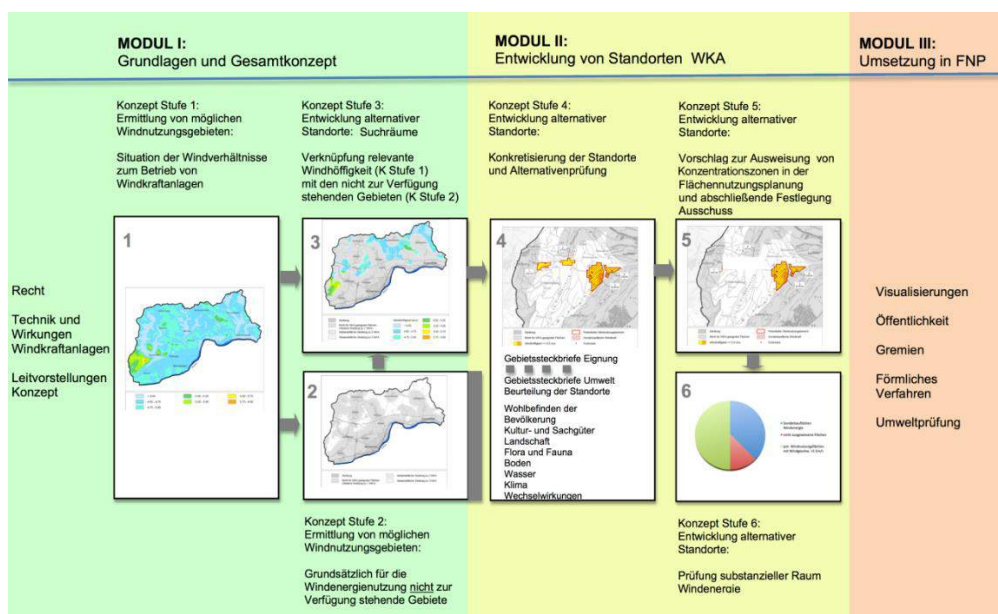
MODUL I:
Grundlagen und Gesamtkonzept

MODUL II:
Entwicklung von Standorten WKA

MODUL III:
Umsetzung in FNP

Konzept Stufe 1:
Ermittlung von möglichen Windnutzungsgebieten:

Situation der Windverhältnisse zum Betrieb von Windkraftanlagen

Konzept Stufe 3:
Entwicklung alternativer Standorte: Suchräume

Verknüpfung relevante Windhöffigkeit (K Stufe 1) mit den nicht zur Verfügung stehenden Gebieten (K Stufe 2)

Konzept Stufe 4:
Entwicklung alternativer Standorte:

Konkretisierung der Standorte und Alternativenprüfung

Konzept Stufe 5:
Entwicklung alternativer Standorte:

Vorschlag zur Ausweisung von Konzentrationszonen in der Flächennutzungsplanung und abschließende Festlegung Ausschuss

Recht

Technik und Wirkungen Windkraftanlagen

Leitvorstellungen Konzept

1

3

2

4

5

6

Gebietssteckbriefe Eignung

Gebietssteckbriefe Umwelt
Beurteilung der Standorte

Wohlbefinden der Bevölkerung
Kultur- und Sachgüter
Landschaft
Flora und Fauna
Boden
Wasser
Klima
Wechselwirkungen

Visualisierungen

Öffentlichkeit

Gremien

Förmliches Verfahren

Umweltprüfung

Konzept Stufe 2:
Ermittlung von möglichen Windnutzungsgebieten:

Grundsätzlich für die Windenergienutzung nicht zur Verfügung stehende Gebiete

Konzept Stufe 6:
Entwicklung alternativer Standorte:

Prüfung substanzieller Raum Windenergie